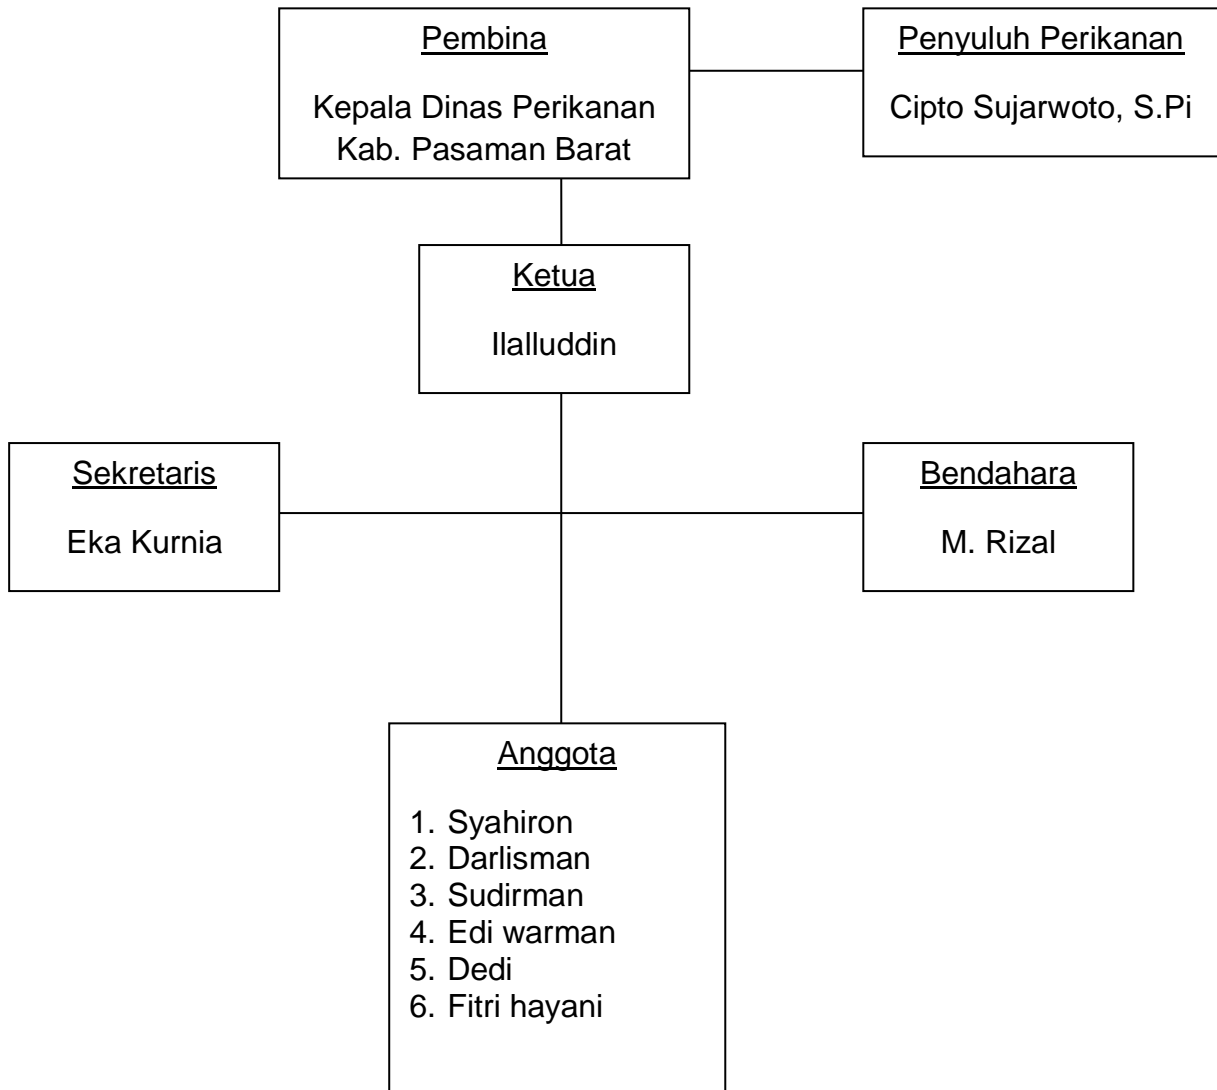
Pembina

Kepala Dinas Perikanan Kab. Pasaman Barat

Penyuluh Perikanan

Cipto Sujarwoto, S.Pi

Ketua

Ilalluddin

Sekretaris

Eka Kurnia

Bendahara

M. Rizal

Anggota

1. Syahiron
2. Darlisman
3. Sudirman
4. Edi warman
5. Dedi
6. Fitri hayani